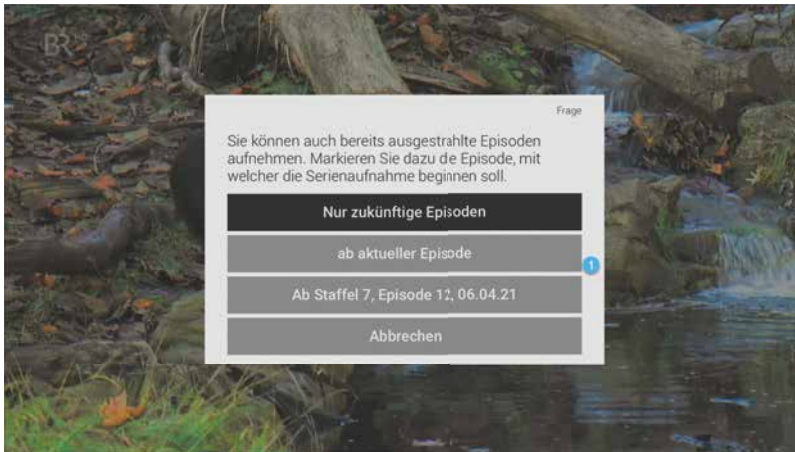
BR

Frage

Sie können auch bereits ausgestrahlte Episoden aufnehmen. Markieren Sie dazu de Episode, mit welcher die Serienaufnahme beginnen soll.

Nur zukünftige Episoden

ab aktueller Episode

1

Ab Staffel 7, Episode 12, 06.04.21

Abbrechen